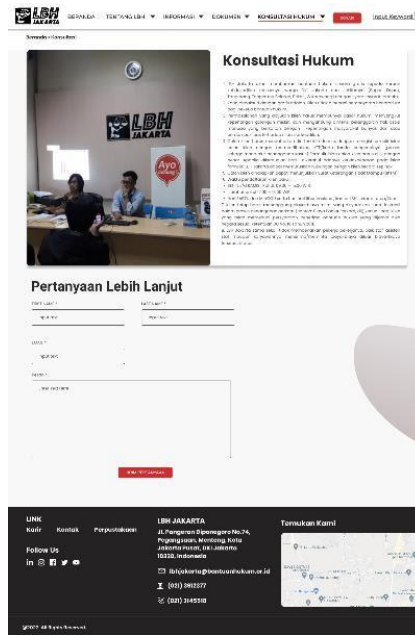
LBH JAKARTA

BERANDA TENTANG LBH ▼ INFORMASI ▼ DOKUMEN ▼ KONSULTASI HUKUM ▼ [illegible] Input Keyword

Beranda » Konsultasi

Ayo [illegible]

Konsultasi Hukum

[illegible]

Pertanyaan Lebih Lanjut

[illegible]

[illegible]

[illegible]

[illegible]

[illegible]

LINK
Karir Kontak Perpustakaan

Follow Us

LBH JAKARTA
Jl. Pangeran Diponegoro No.74, Pegangsaan, Menteng, Kota Jakarta Pusat, DKI Jakarta 10320, Indonesia

lbhjakarta@bantuanhukum.or.id

(021) 3145518

(021) 3145518

Temukan Kami

©2022 All Rights Reserved